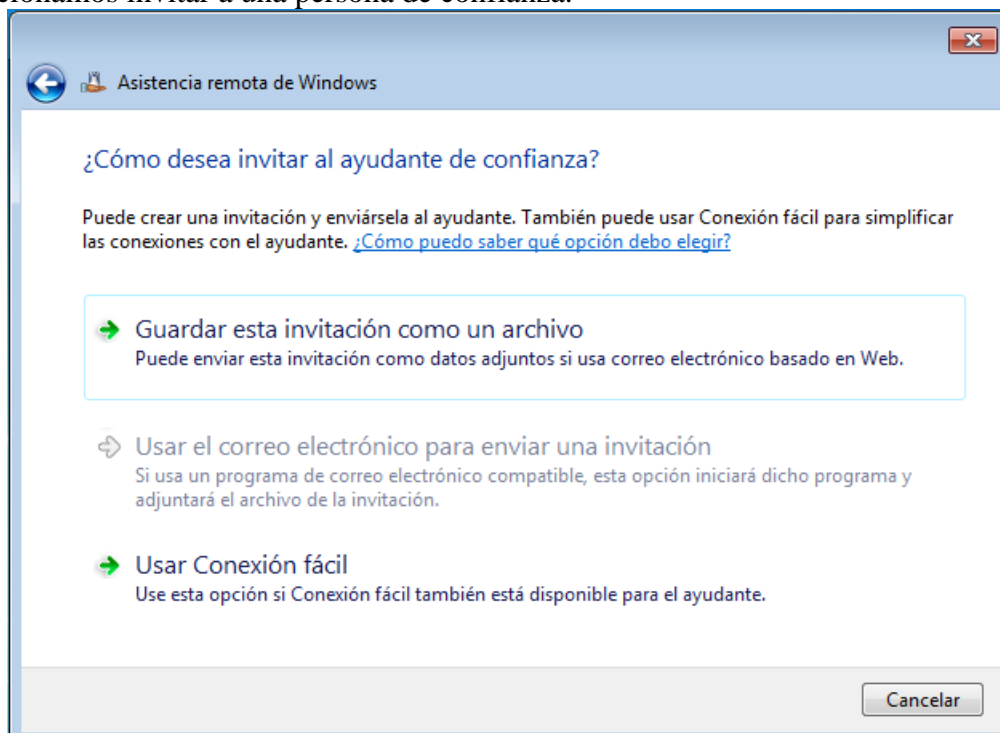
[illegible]cionamos invitar a una persona de confianza.

Asistencia remota de Windows

¿Cómo desea invitar al ayudante de confianza?

Puede crear una invitación y enviársela al ayudante. También puede usar Conexión fácil para simplificar las conexiones con el ayudante. ¿Cómo puedo saber qué opción debo elegir?

Guardar esta invitación como un archivo
Puede enviar esta invitación como datos adjuntos si usa correo electrónico basado en Web.

Usar el correo electrónico para enviar una invitación
Si usa un programa de correo electrónico compatible, esta opción iniciará dicho programa y adjuntará el archivo de la invitación.

Usar Conexión fácil
Use esta opción si Conexión fácil también está disponible para el ayudante.

Cancelar